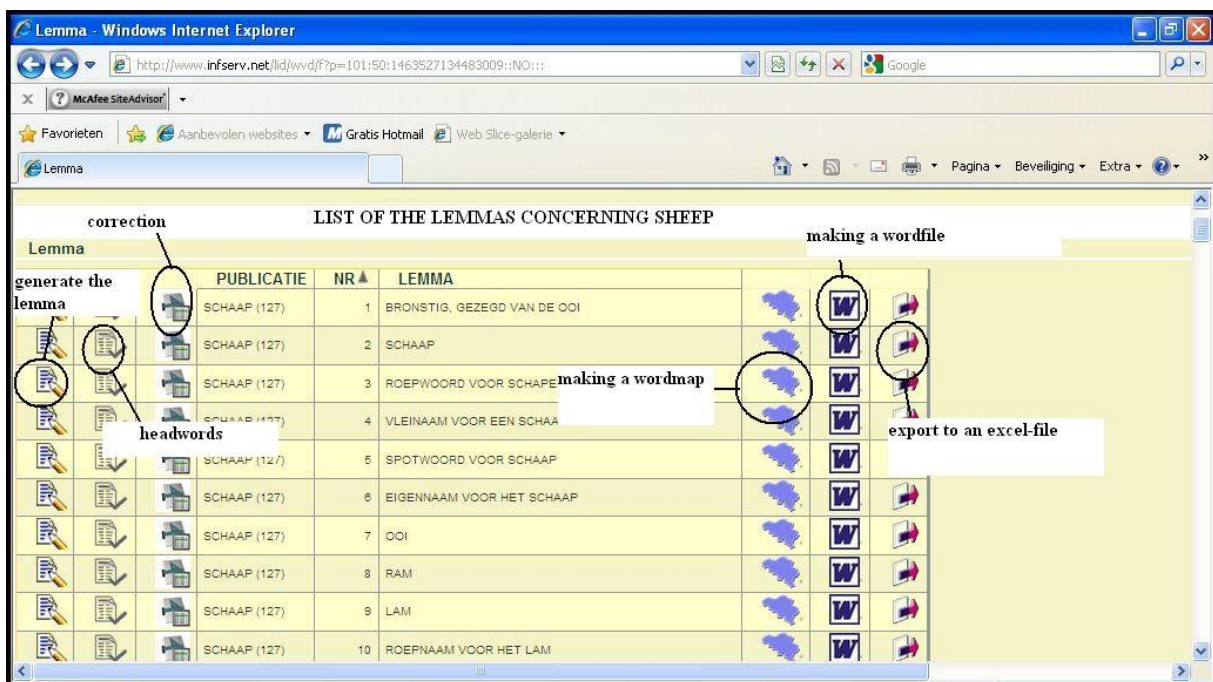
Lemma - Windows Internet Explorer

http://www.infserv.net/lid/wvd/f?p=101:50:1463527134483009::NO:::

Google

McAfee SiteAdvisor

Favorieten | Aanbevolen websites | Gratis Hotmail | Web Slice-galerie

Lemma

Pagina | Beveiliging | Extra

LIST OF THE LEMMAS CONCERNING SHEEP

correction

Lemma

making a wordfile

generate the lemma

| | | | PUBLICATIE | NR | LEMMA | | | |
|---|---|---|---|---|---|---|---|---|
| | | | SCHAAP (127) | 1 | BRONSTIG, GEZEGD VAN DE OOI | | W | |
| | | | SCHAAP (127) | 2 | SCHAAP | | W | |
| | | | SCHAAP (127) | 3 | ROEPWOORD VOOR SCHAPE | | W | |
| | | | SCHAAP (127) | 4 | VLEINAAM VOOR EEN SCHAA | | W | |
| | | | SCHAAP (127) | 5 | SPOTWOORD VOOR SCHAAP | | W | |
| | | | SCHAAP (127) | 6 | EIGENNAAM VOOR HET SCHAAP | | W | |
| | | | SCHAAP (127) | 7 | OOI | | W | |
| | | | SCHAAP (127) | 8 | RAM | | W | |
| | | | SCHAAP (127) | 9 | LAM | | W | |
| | | | SCHAAP (127) | 10 | ROEPNAAM VOOR HET LAM | | W | |

making a wordmap

headwords

export to an excel-file